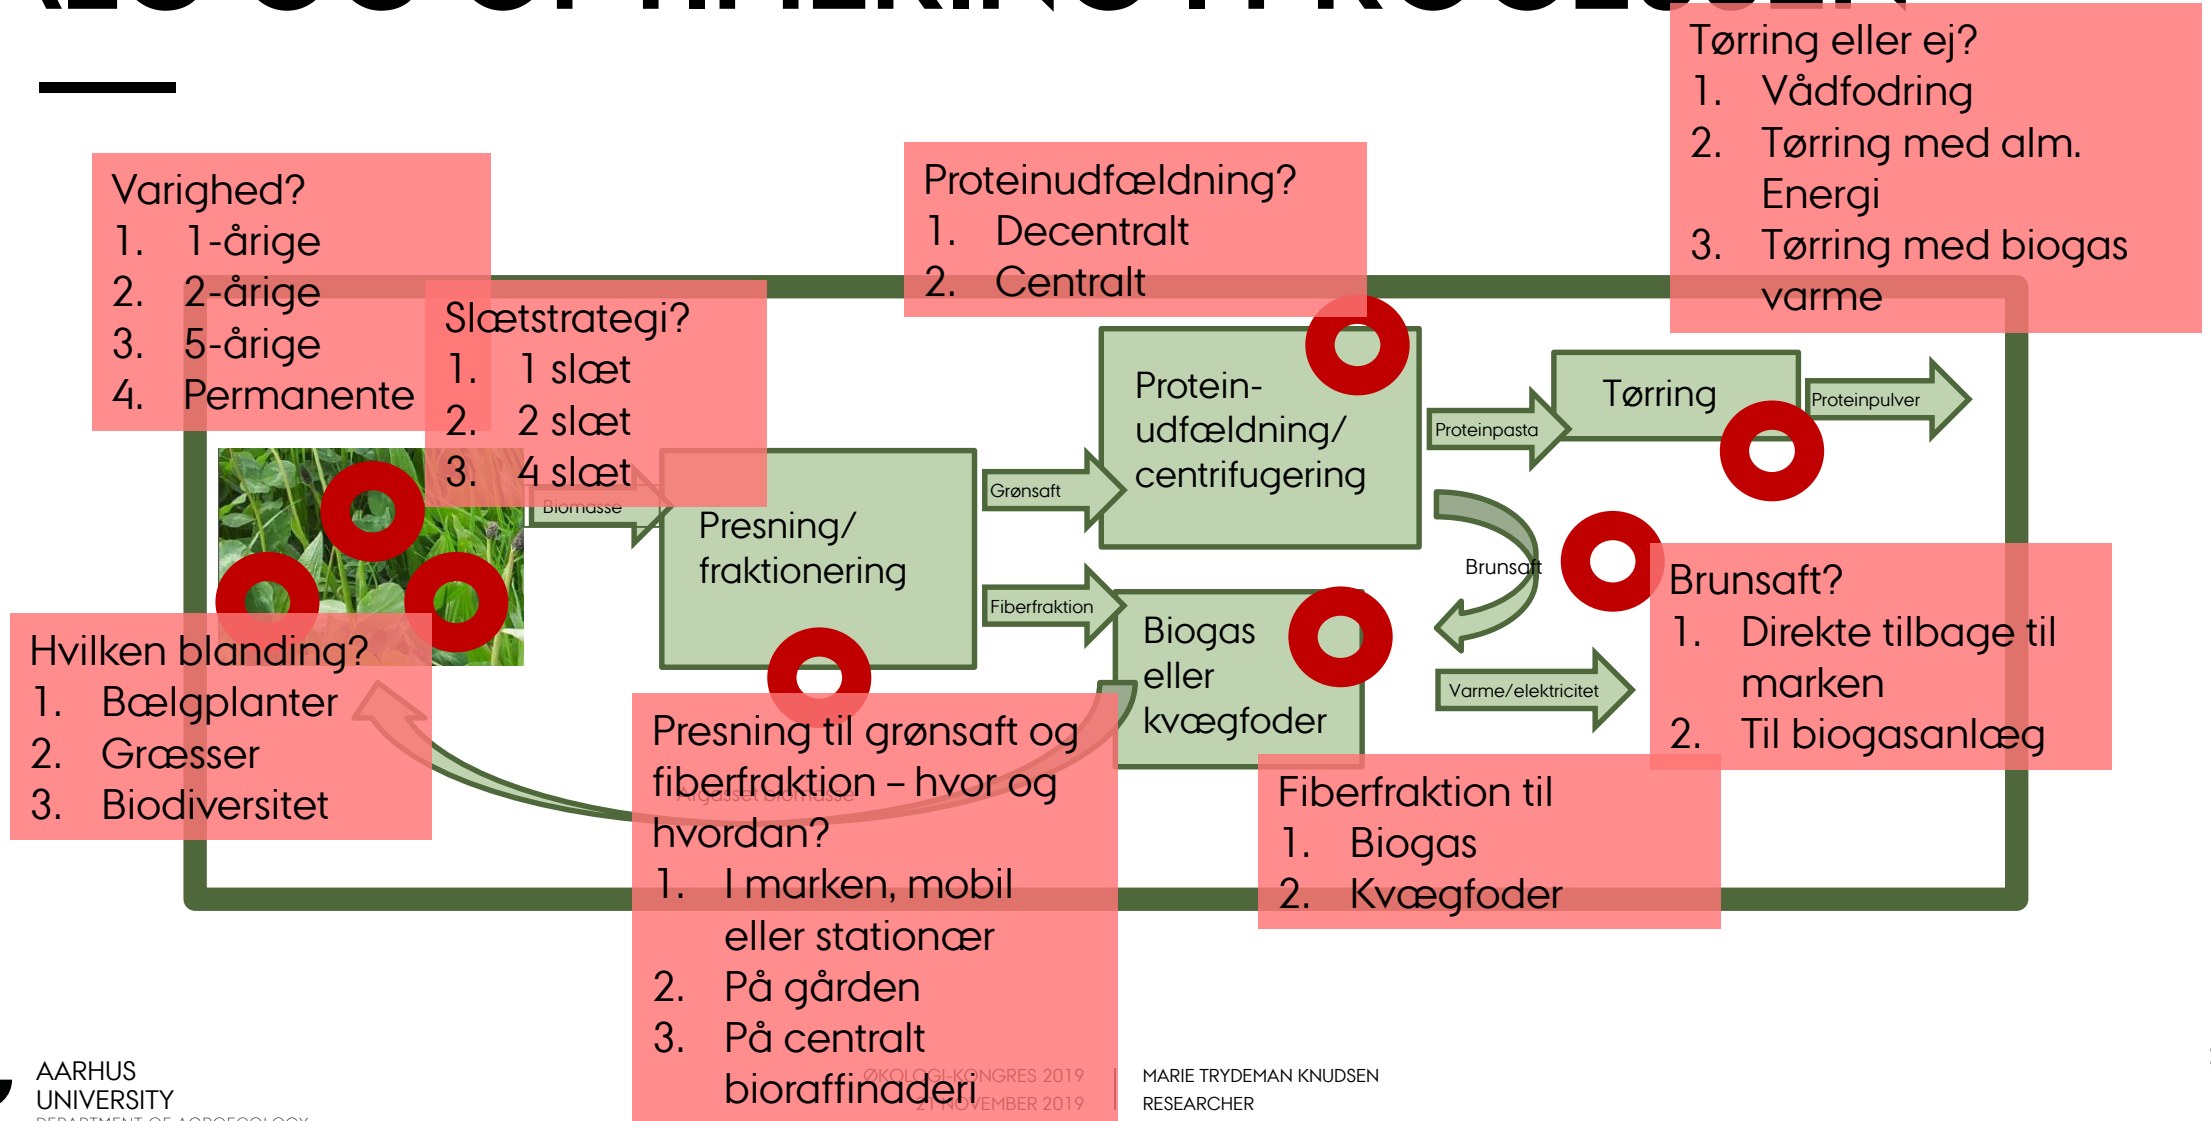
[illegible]

Varighed?
1. 1-årige
2. 2-årige
3. 5-årige
4. Permanente

Slætstrategi?
1. 1 slæt
2. 2 slæt
3. 4 slæt

Proteinudfældning?
1. Decentralt
2. Centralt

Tørring eller ej?
1. Vådfodring
2. Tørring med alm. Energi
3. Tørring med biogas varme

Biomasse

Presning/ fraktionering

Grønsaft

Protein-udfældning/ centrifugering

Proteinpasta

Tørring

Proteinpulver

Fiberfraktion

Biogas eller kvægfoder

Brunsaft

Varme/elektricitet

Brunsaft?
1. Direkte tilbage til marken
2. Til biogasanlæg

Hvilken blanding?
1. Bælgplanter
2. Græsser
3. Biodiversitet

Afgasset biomasse

Presning til grønsaft og fiberfraktion – hvor og hvordan?
1. I marken, mobil eller stationær
2. På gården
3. På centralt bioraffinaderi

Fiberfraktion til
1. Biogas
2. Kvægfoder

AARHUS UNIVERSITY
DEPARTMENT OF AGROECOLOGY

ØKOLOGI-KONGRES 2019
21 NOVEMBER 2019

MARIE TRYDEMAN KNUDSEN
RESEARCHER